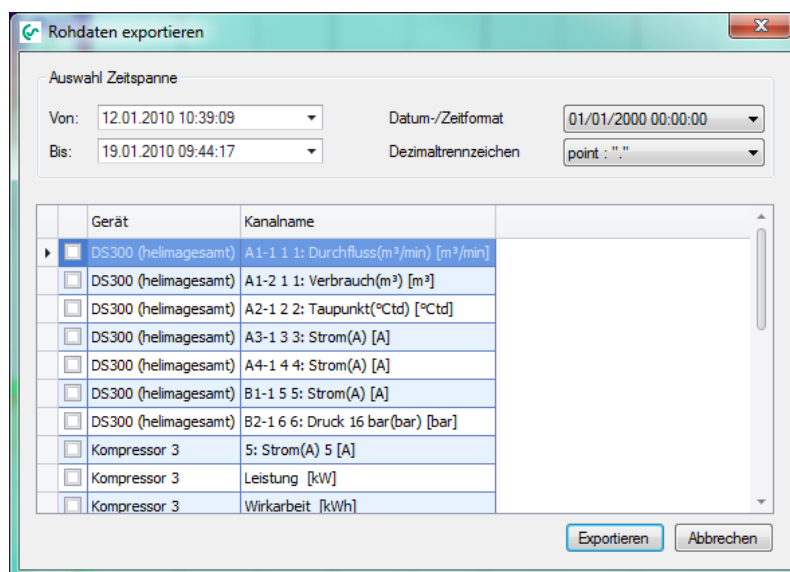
Rohdaten exportieren

Auswahl Zeitspanne

Von: 12.01.2010 10:39:09

Bis: 19.01.2010 09:44:17

Datum-/Zeitformat 01/01/2000 00:00:00

Dezimaltrennzeichen point : "."

| Gerät | Kanalname |
|---|---|
| DS300 (helimagesamt) | A1-1 1 1: Durchfluss(m³/min) [m³/min] |
| DS300 (helimagesamt) | A1-2 1 1: Verbrauch(m³) [m³] |
| DS300 (helimagesamt) | A2-1 2 2: Taupunkt(°Ctd) [°Ctd] |
| DS300 (helimagesamt) | A3-1 3 3: Strom(A) [A] |
| DS300 (helimagesamt) | A4-1 4 4: Strom(A) [A] |
| DS300 (helimagesamt) | B1-1 5 5: Strom(A) [A] |
| DS300 (helimagesamt) | B2-1 6 6: Druck 16 bar(bar) [bar] |
| Kompressor 3 | 5: Strom(A) 5 [A] |
| Kompressor 3 | Leistung [kW] |
| Kompressor 3 | Wirkarbeit [kWh] |

Exportieren Abbrechen